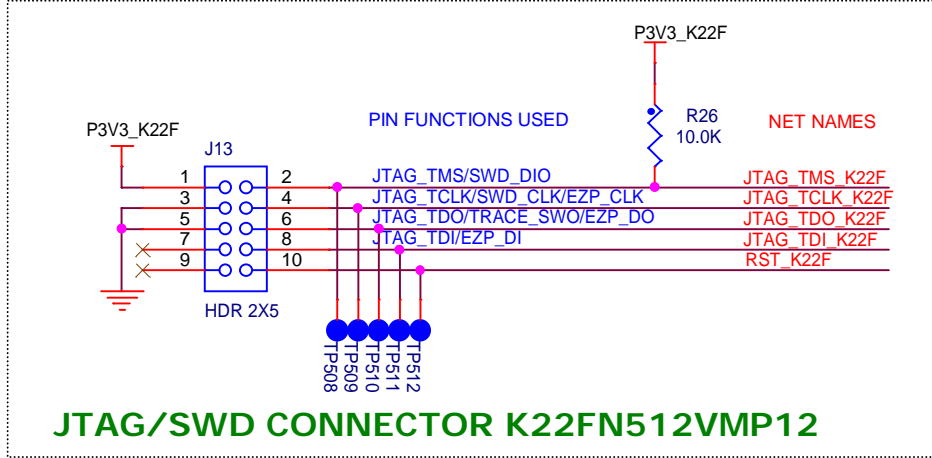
P3V3_K22F

R26
10.0K

NET NAMES

PIN FUNCTIONS USED

P3V3_K22F

J13

1
3
5
7
9

2
4
6
8
10

JTAG_TMS/SWD_DIO
JTAG_TCLK/SWD_CLK/EZP_CLK
JTAG_TDO/TRACE_SWO/EZP_DO
JTAG_TDI/EZP_DI

JTAG_TMS_K22F
JTAG_TCLK_K22F
JTAG_TDO_K22F
JTAG_TDI_K22F
RST_K22F

HDR 2X5

TP508
TP509
TP510
TP511
TP512

JTAG/SWD CONNECTOR K22FN512VMP12